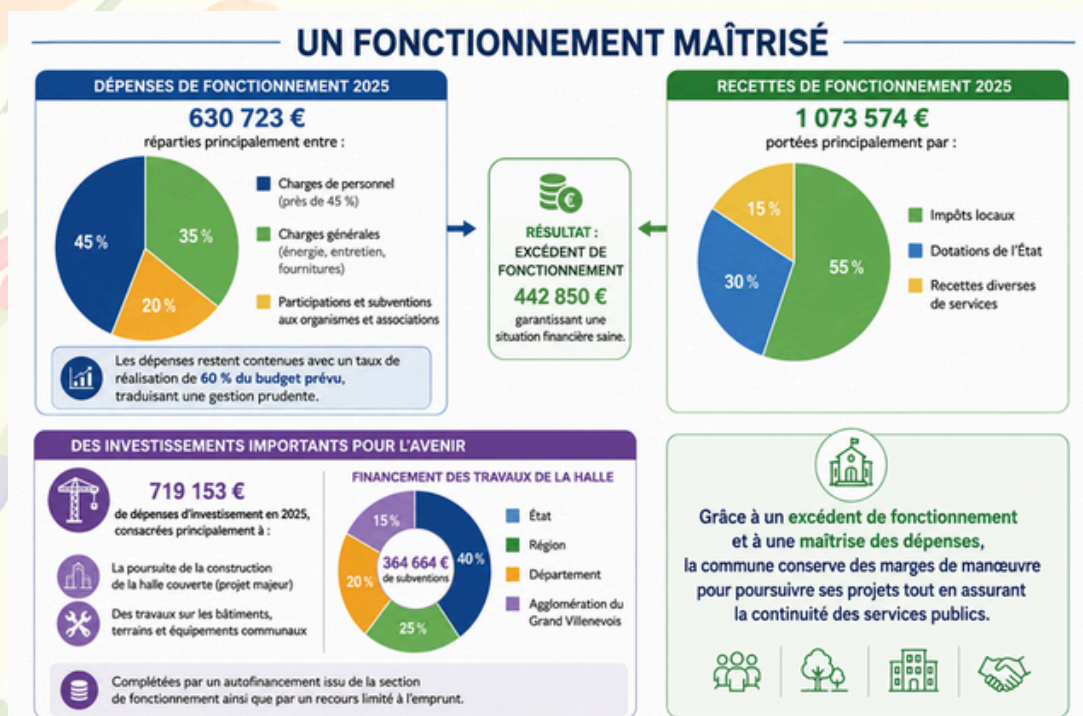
UN FONCTIONNEMENT MAÎTRISÉ

DÉPENSES DE FONCTIONNEMENT 2025

630 723 €
réparties principalement entre :

45 %
35 %
20 %

Charges de personnel (près de 45 %)

Charges générales (énergie, entretien, fournitures)

Participations et subventions aux organismes et associations

Les dépenses restent contenues avec un taux de réalisation de 60 % du budget prévu, traduisant une gestion prudente.

RÉSULTAT :
EXCÉDENT DE FONCTIONNEMENT
442 850 €
garantissant une situation financière saine.

RECETTES DE FONCTIONNEMENT 2025

1 073 574 €
portées principalement par :

15 %
30 %
55 %

Impôts locaux

Dotations de l'État

Recettes diverses de services

DES INVESTISSEMENTS IMPORTANTS POUR L'AVENIR

719 153 €
de dépenses d'investissement en 2025, consacrées principalement à :

La poursuite de la construction de la halle couverte (projet majeur)

Des travaux sur les bâtiments, terrains et équipements communaux

FINANCEMENT DES TRAVAUX DE LA HALLE

15 %
40 %
20 %
25 %
364 664 €
de subventions

État

Région

Département

Agglomération du Grand Villenevois

Complétées par un autofinancement issu de la section de fonctionnement ainsi que par un recours limité à l'emprunt.

Grâce à un excédent de fonctionnement et à une maîtrise des dépenses, la commune conserve des marges de manœuvre pour poursuivre ses projets tout en assurant la continuité des services publics.